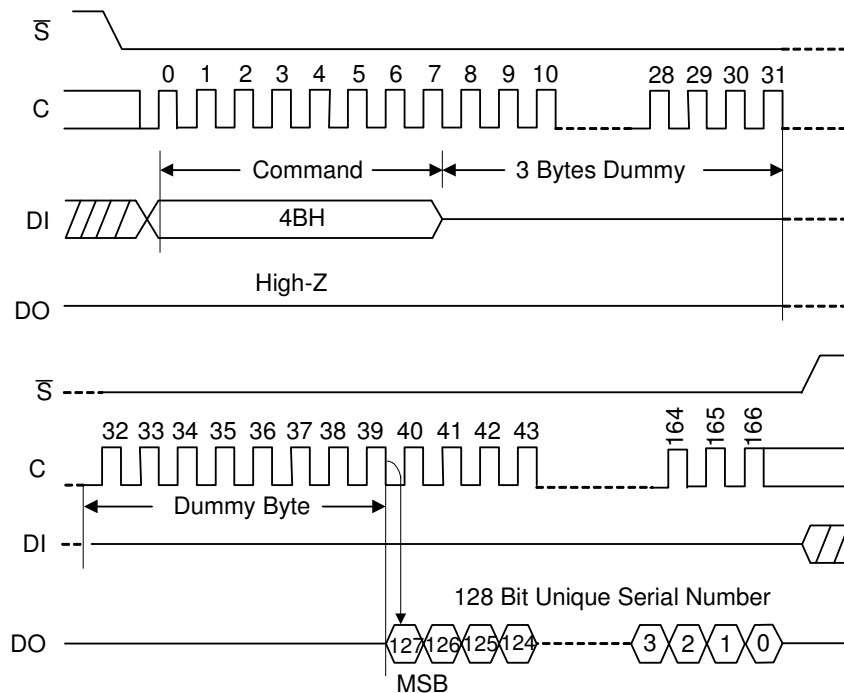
$\overline{S}$

0 1 2 3 4 5 6 7 8 9 10 28 29 30 31

C

Command

3 Bytes Dummy

DI

4BH

High-Z

DO

$\overline{S}$

32 33 34 35 36 37 38 39 40 41 42 43 164 165 166

C

Dummy Byte

DI

128 Bit Unique Serial Number

DO

127 126 125 124 3 2 1 0

MSB